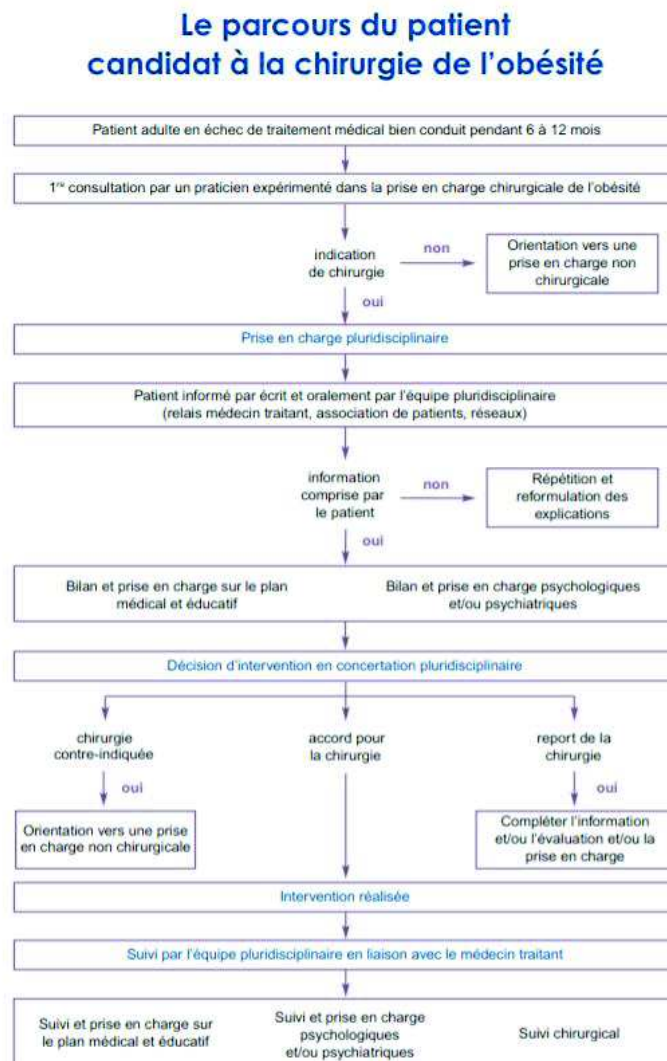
Le parcours du patient candidat à la chirurgie de l'obésité

Patient adulte en échec de traitement médical bien conduit pendant 6 à 12 mois

1$^{re}$ consultation par un praticien expérimenté dans la prise en charge chirurgicale de l'obésité

indication de chirurgie

non

Orientation vers une prise en charge non chirurgicale

oui

Prise en charge pluridisciplinaire

Patient informé par écrit et oralement par l'équipe pluridisciplinaire (relais médecin traitant, association de patients, réseaux)

information comprise par le patient

non

Répétition et reformulation des explications

oui

Bilan et prise en charge sur le plan médical et éducatif

Bilan et prise en charge psychologiques et/ou psychiatriques

Décision d'intervention en concertation pluridisciplinaire

chirurgie contre-indiquée

oui

Orientation vers une prise en charge non chirurgicale

accord pour la chirurgie

report de la chirurgie

oui

Compléter l'information et/ou l'évaluation et/ou la prise en charge

Intervention réalisée

Suivi par l'équipe pluridisciplinaire en liaison avec le médecin traitant

Suivi et prise en charge sur le plan médical et éducatif

Suivi et prise en charge psychologiques et/ou psychiatriques

Suivi chirurgical